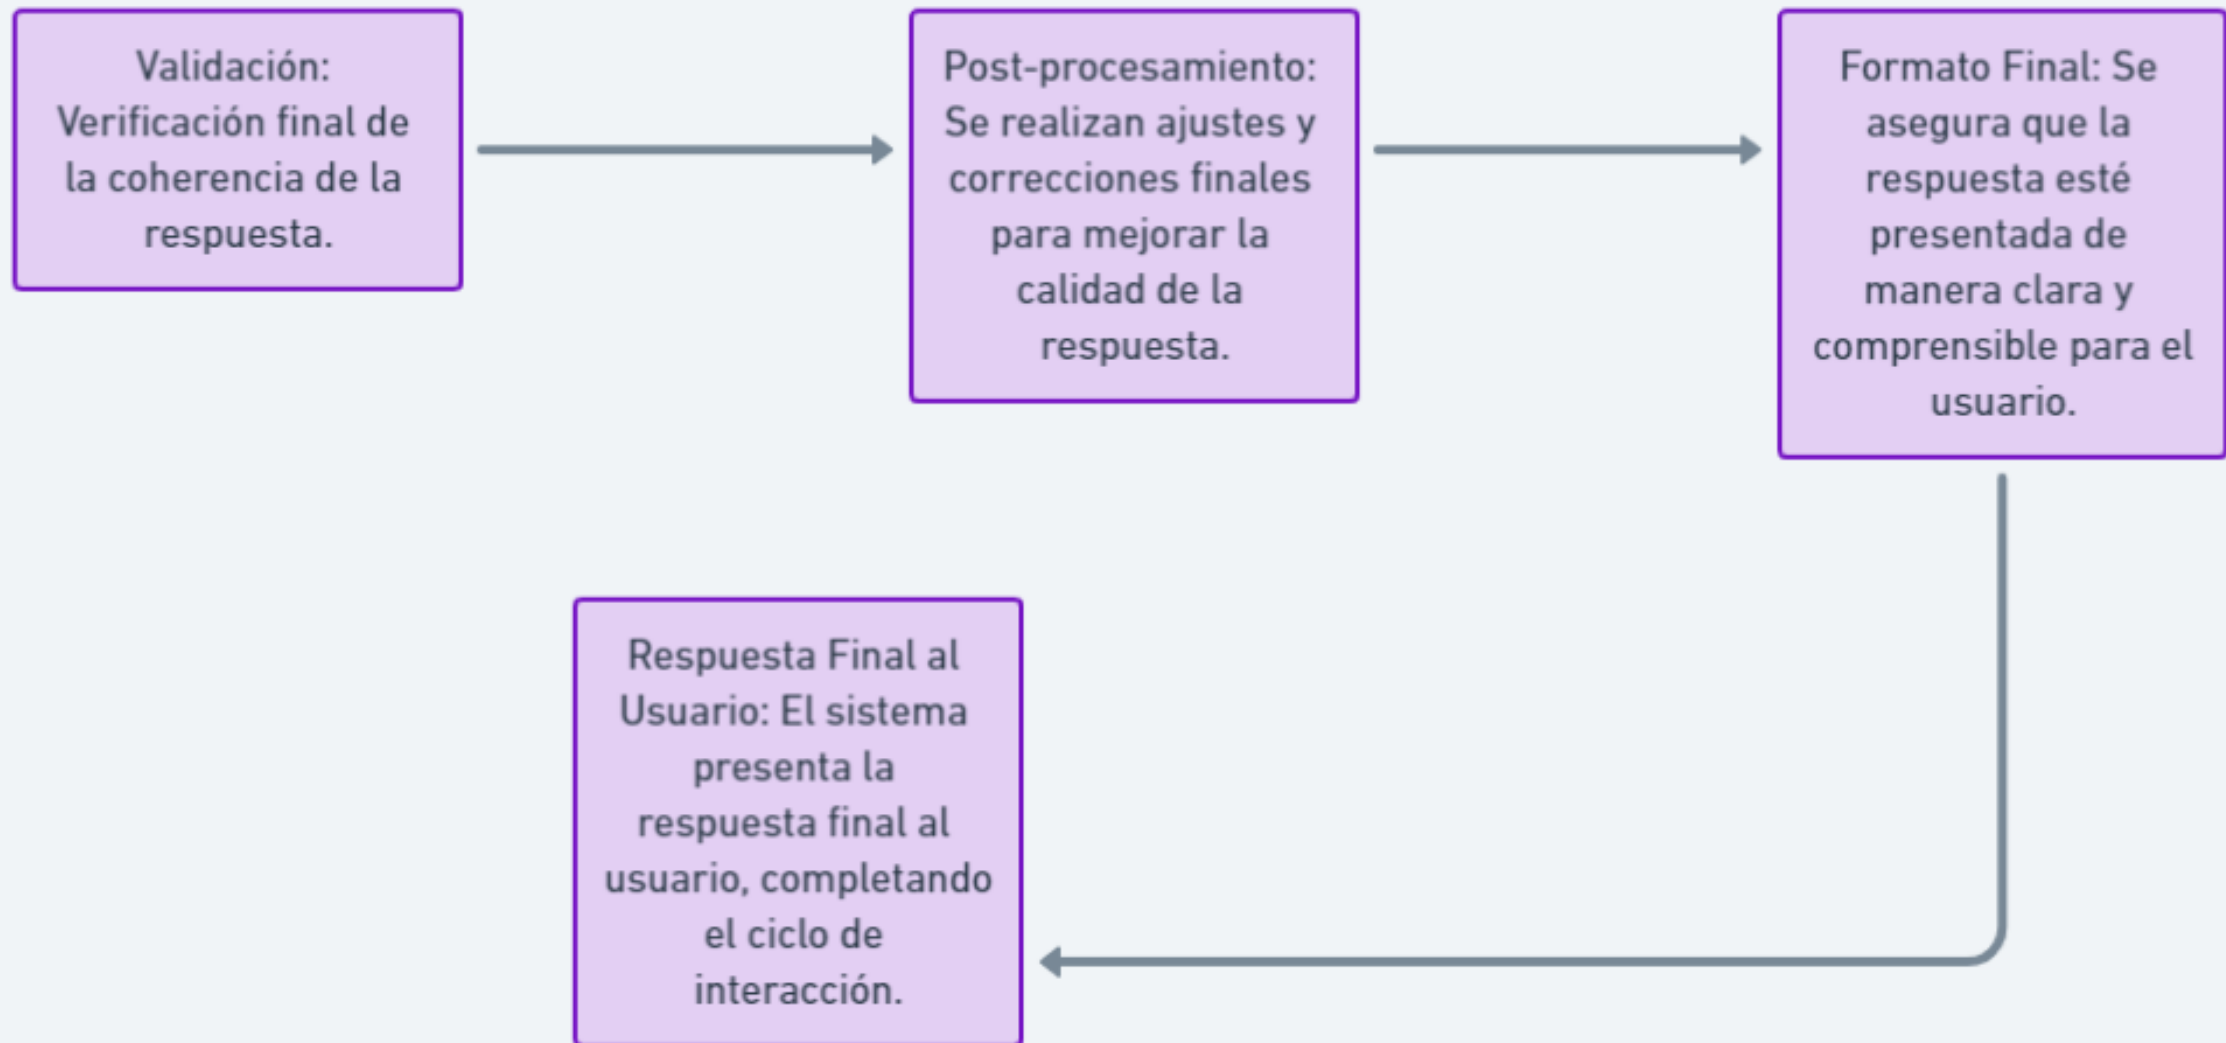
Validación: Verificación final de la coherencia de la respuesta.

Post-procesamiento: Se realizan ajustes y correcciones finales para mejorar la calidad de la respuesta.

Formato Final: Se asegura que la respuesta esté presentada de manera clara y comprensible para el usuario.

Respuesta Final al Usuario: El sistema presenta la respuesta final al usuario, completando el ciclo de interacción.